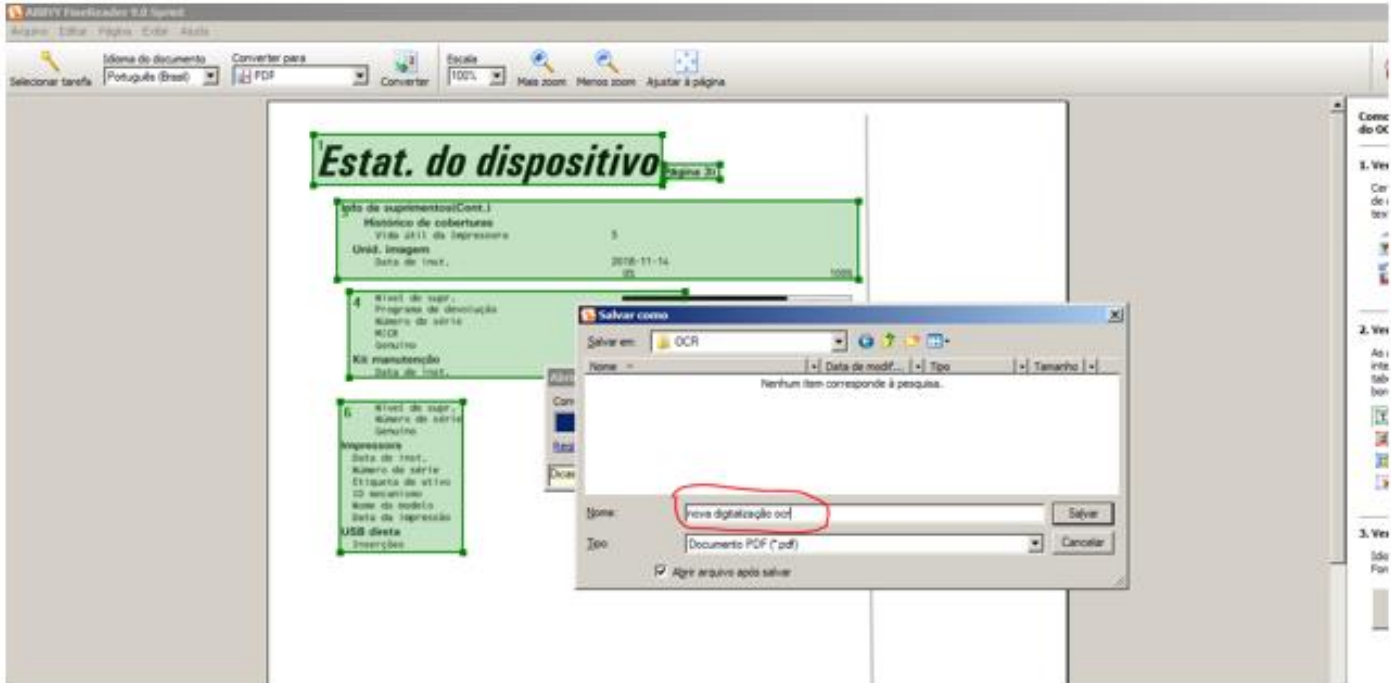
ABBYY FineReader 9.0 Sprint
Arquivo Editar Página Exibir Ajuda

Selecionar tarefa
Idioma do documento
Português (Brasil)
Converter para
PDF
Converter
Escala
100%
Mais zoom
Menos zoom
Ajustar à página

Estat. do dispositivo
Página 2
Info de suprimentos(Cont.)
Histórico de coberturas
Vida útil da impressora 5
Unid. imagem
Data de inst. 2016-11-14
100%
4
Nível de supr.
Programa de devolução
Número de série
MICR
Genuíno
Kit manutenção
Data de inst.
6
Nível de supr.
Número de série
Genuíno
Impressora
Data de inst.
Número de série
Etiqueta de ativo
ID mecanismo
Nome do modelo
Data da impressão
USB direta
Inserções

Salvar como
Salvar em: OCR
Nome
Data de modif...
Tipo
Tamanho
Nenhum item corresponde à pesquisa.
Nome: nova digitalização ocr
Salvar
Tipo: Documento PDF (*.pdf)
Cancelar
Abrir arquivo após salvar

Como
do OC
1. Ve
2. Ve
3. Ve